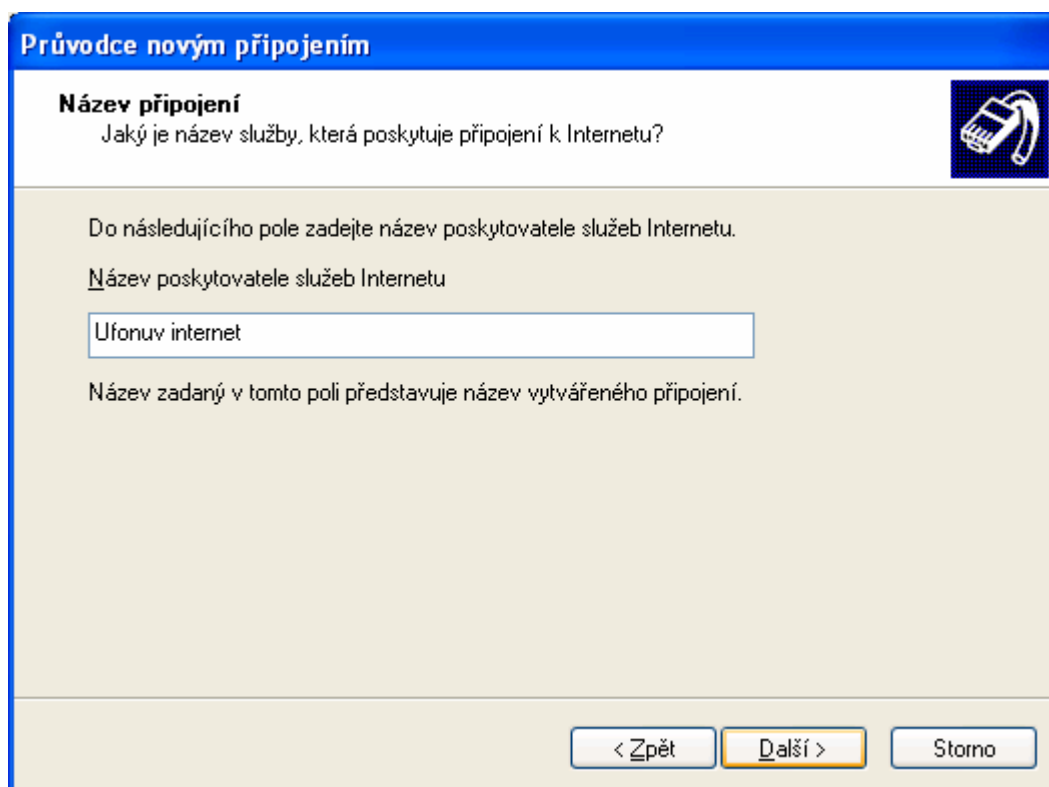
Průvodce novým připojením

Název připojení
Jaký je název služby, která poskytuje připojení k Internetu?

Do následujícího pole zadejte název poskytovatele služeb Internetu.

Název poskytovatele služeb Internetu

Ufonuv internet

Název zadaný v tomto poli představuje název vytvářeného připojení.

< Zpět
Další >
Storno